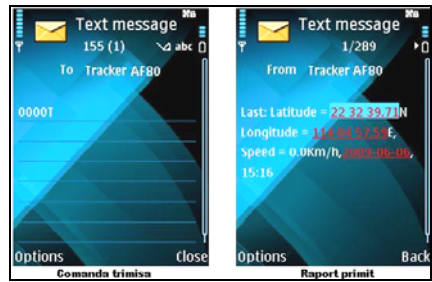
3G
Text message
155 (1)
abc
To Tracker AF80
0000T
Options
Close
Comanda trimisa

3G
Text message
1/289
From Tracker AF80
Last: Latitude = 22 32 39.7 N
Longitude = 114 04 57.59E,
Speed = 0.0Km/h, 2009-06-06,
15:16
Options
Back
Raport primit